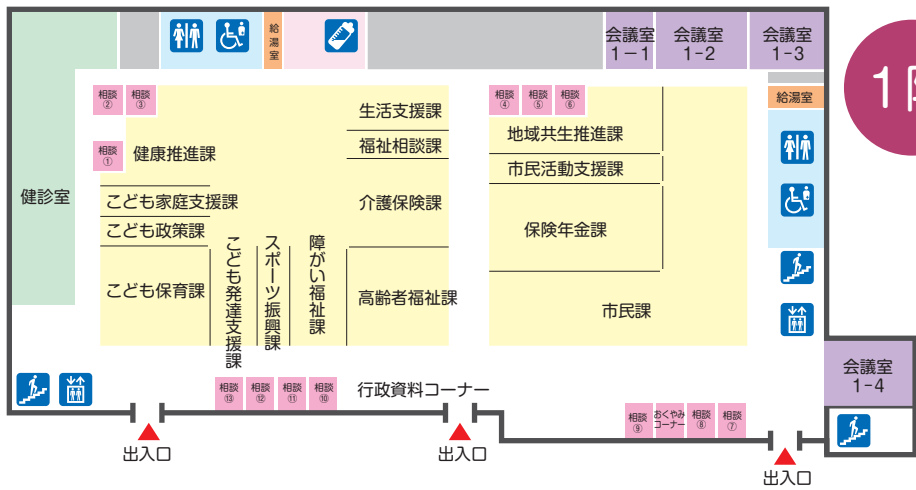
給湯室

会議室 1－1

会議室 1－2

会議室 1－3

1階

相談 ②

相談 ③

相談 ①

健康推進課

生活支援課

福祉相談課

介護保険課

高齢者福祉課

障がい福祉課

スポーツ振興課

こども発達支援課

こども家庭支援課

こども政策課

こども保育課

健診室

相談 ④

相談 ⑤

相談 ⑥

地域共生推進課

市民活動支援課

保険年金課

市民課

給湯室

会議室 1－4

相談 ⑬

相談 ⑫

相談 ⑪

相談 ⑩

行政資料コーナー

相談 ⑨

おくやみコーナー

相談 ⑧

相談 ⑦

出入口

出入口

出入口